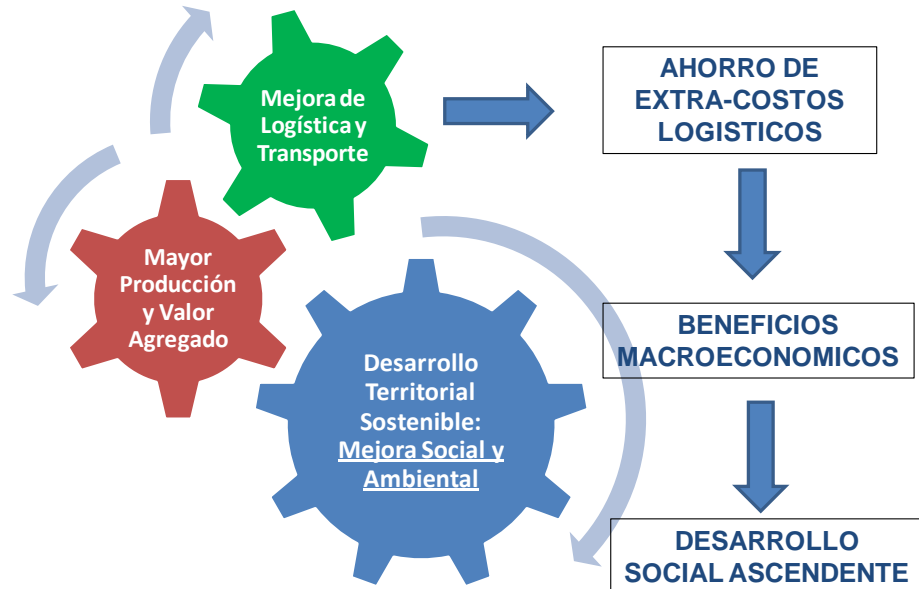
Mejora de Logística y Transporte

Mayor Producción y Valor Agregado

Desarrollo Territorial Sostenible: Mejora Social y Ambiental

AHORRO DE EXTRA-COSTOS LOGISTICOS

BENEFICIOS MACROECONOMICOS

DESARROLLO SOCIAL ASCENDENTE